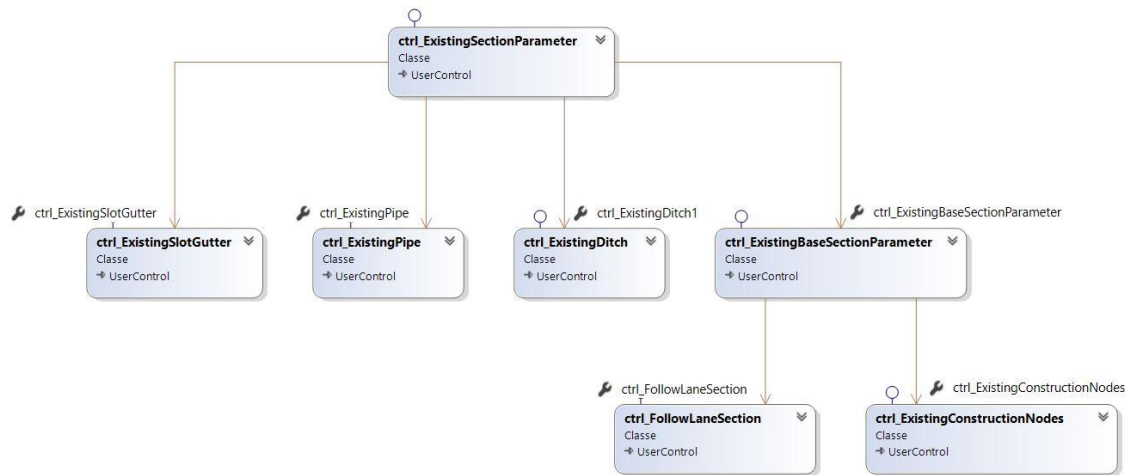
ctrl_ExistingSectionParameter
Classe
→ UserControl

ctrl_ExistingSlotGutter

ctrl_ExistingSlotGutter
Classe
→ UserControl

ctrl_ExistingPipe

ctrl_ExistingPipe
Classe
→ UserControl

ctrl_ExistingDitch1

ctrl_ExistingDitch
Classe
→ UserControl

ctrl_ExistingBaseSectionParameter

ctrl_ExistingBaseSectionParameter
Classe
→ UserControl

ctrl_FollowLaneSection

ctrl_FollowLaneSection
Classe
→ UserControl

ctrl_ExistingConstructionNodes

ctrl_ExistingConstructionNodes
Classe
→ UserControl